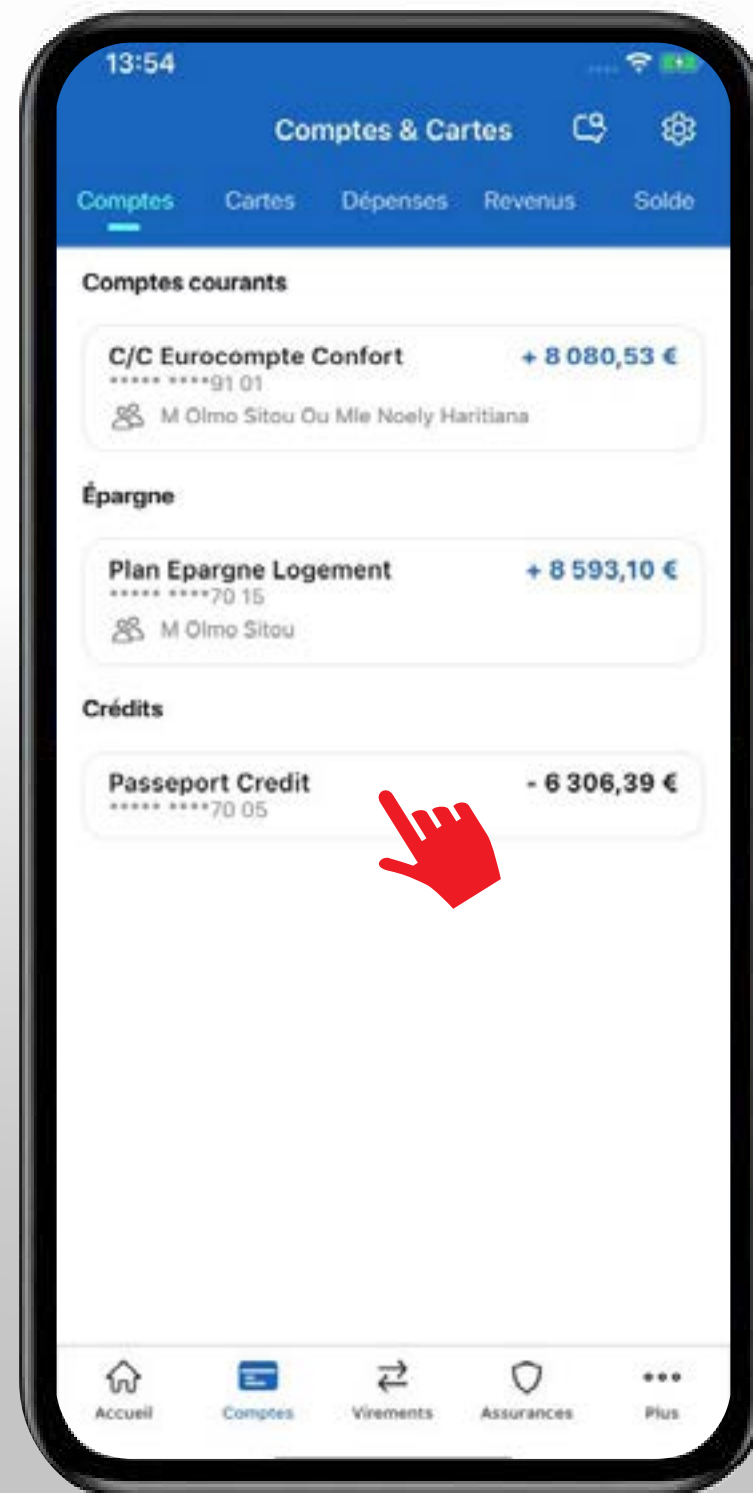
13:54

Comptes & Cartes

Comptes Cartes Dépenses Revenus Solde

Comptes courants

C/C Eurocompte Confort
***** ****91 01
M Olmo Sitou Ou Mle Noely Haritiana
+ 8 080,53 €

Épargne

Plan Epargne Logement
***** ****70 15
M Olmo Sitou
+ 8 593,10 €

Crédits

Passeport Credit
***** ****70 05
- 6 306,39 €

Accueil Comptes Virements Assurances Plus